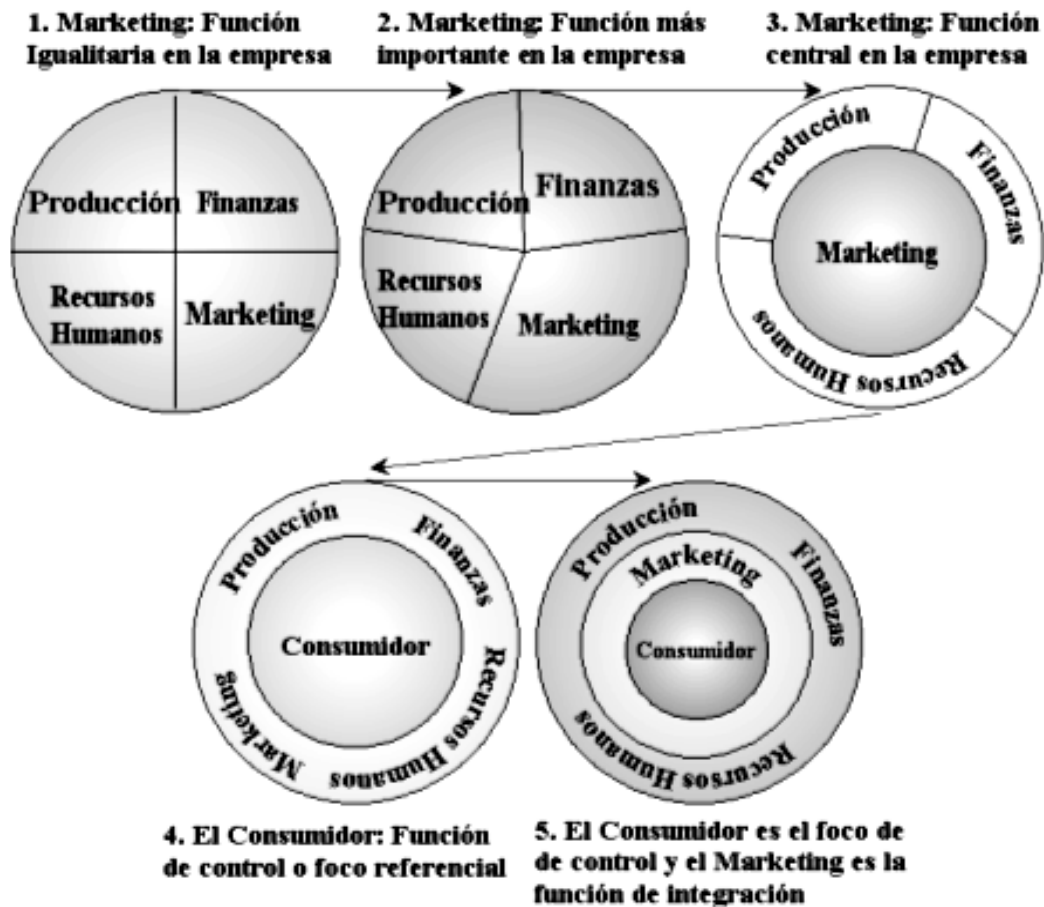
1. Marketing: Función Igualitaria en la empresa

Producción
Finanzas
Recursos Humanos
Marketing

2. Marketing: Función más importante en la empresa

Producción
Finanzas
Recursos Humanos
Marketing

3. Marketing: Función central en la empresa

Producción
Finanzas
Marketing
Recursos Humanos

Producción
Finanzas
Consumidor
Recursos Humanos
Marketing

4. El Consumidor: Función de control o foco referencial

Producción
Marketing
Finanzas
Consumidor
Recursos Humanos

5. El Consumidor es el foco de de control y el Marketing es la función de integración